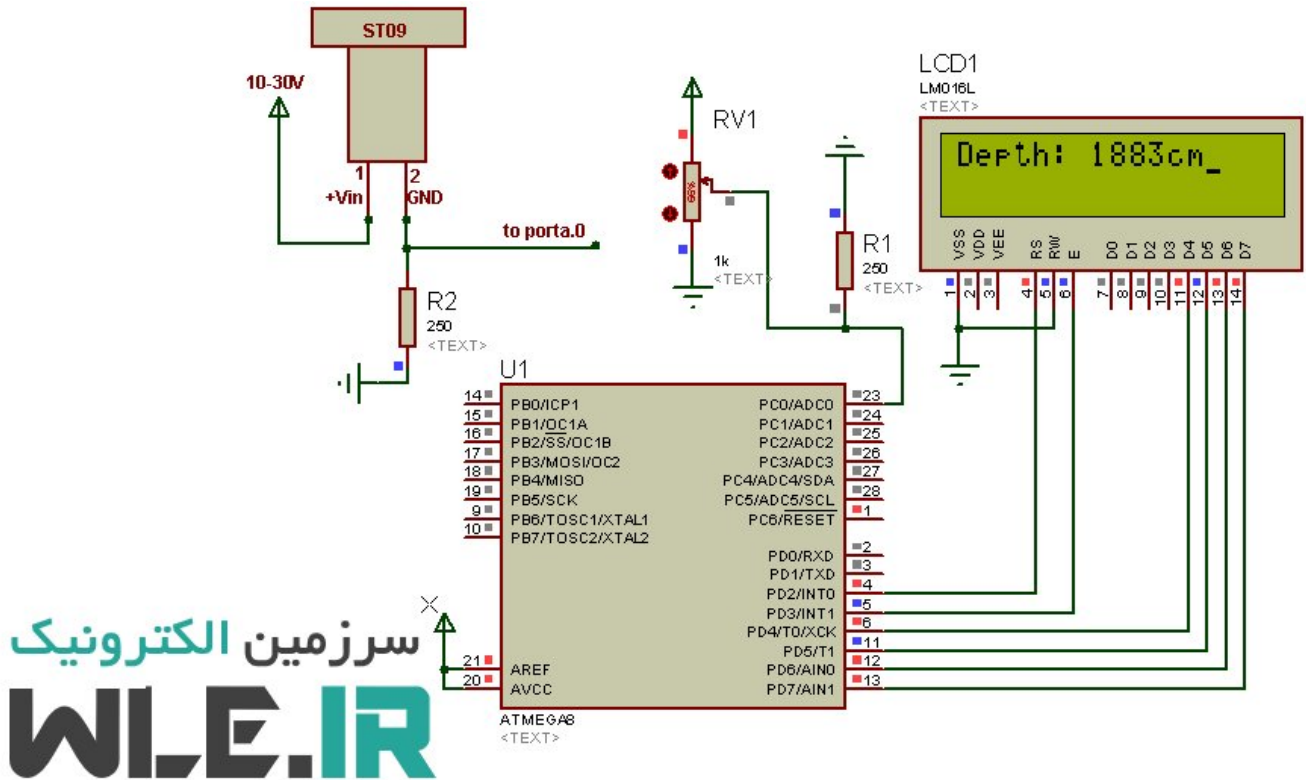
ST09

10-30V

1 +Vin
2 GND

to porta.0

R2
250
<TEXT>

RV1
99%
1k
<TEXT>

R1
250
<TEXT>

LCD1
LM016L
<TEXT>

Depth: 1883cm_

VSS VDD VEE RS RW E D0 D1 D2 D3 D4 D5 D6 D7
1 2 3 4 5 6 7 8 9 10 11 12 13 14

U1

14 PB0/ICP1
15 PB1/OC1A
16 PB2/SS/OC1B
17 PB3/MOSI/OC2
18 PB4/MISO
19 PB5/SCK
9 PB6/TOSC1/XTAL1
10 PB7/TOSC2/XTAL2

21 AREF
20 AVCC

PC0/ADC0 23
PC1/ADC1 24
PC2/ADC2 25
PC3/ADC3 26
PC4/ADC4/SDA 27
PC5/ADC5/SCL 28
PC6/RESET 1

PD0/RXD 2
PD1/TXD 3
PD2/INT0 4
PD3/INT1 5
PD4/T0/XCK 6
PD5/T1 11
PD6/AIN0 12
PD7/AIN1 13

ATMEGA8
<TEXT>

سرزمین الکترونیک
WLE.IR